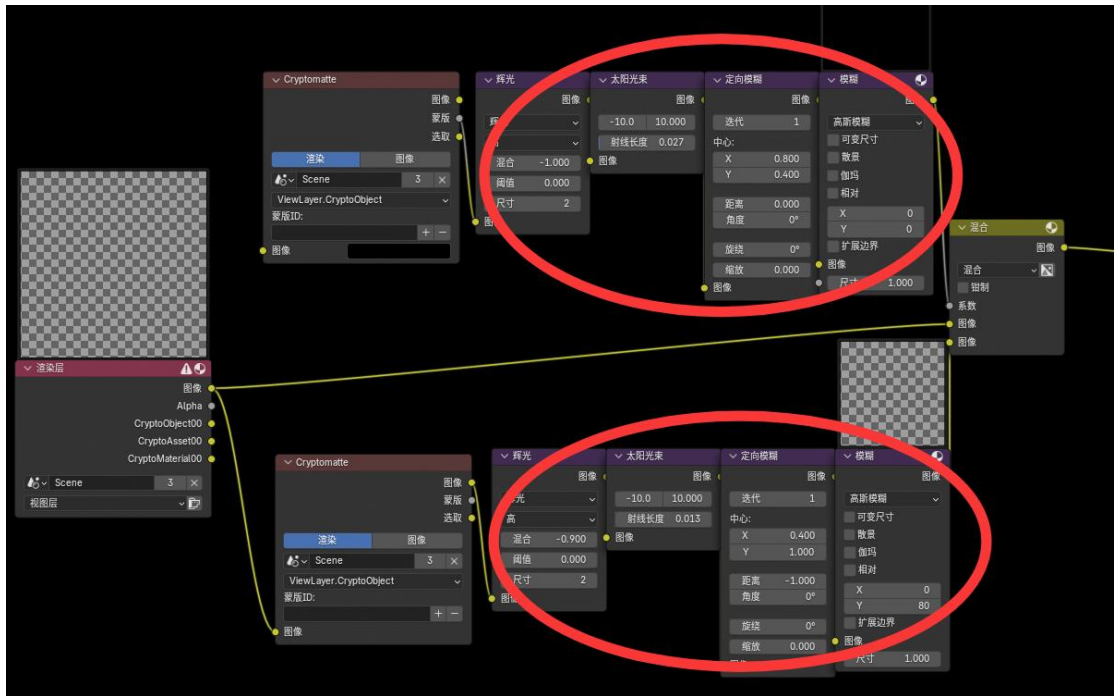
Cryptomatte
图像
蒙版
选取
渲染
图像
Scene 3
ViewLayer.CryptoObject
蒙版ID:
图像

辉光
图像
辉
高
混合 -1.000
阈值 0.000
尺寸 2
图像

太阳光束
图像
-10.0 10.000
射线长度 0.027
图像

定向模糊
图像
迭代 1
中心:
X 0.800
Y 0.400
距离 0.000
角度 0°
旋转 0°
缩放 0.000
图像

模糊
图像
高斯模糊
可变尺寸
散景
伽玛
相对
X 0
Y 0
扩展边界
图像
尺寸 1.000

混合
图像
混合
钳制
系数
图像
图像

渲染层
图像
Alpha
CryptoObject00
CryptoAsset00
CryptoMaterial00
Scene 3
视图层

Cryptomatte
图像
蒙版
选取
渲染
图像
Scene 3
ViewLayer.CryptoObject
蒙版ID:
图像

辉光
图像
辉光
高
混合 -0.900
阈值 0.000
尺寸 2
图像

太阳光束
图像
-10.0 10.000
射线长度 0.013
图像

定向模糊
图像
迭代 1
中心:
X 0.400
Y 1.000
距离 -1.000
角度 0°
旋转 0°
缩放 0.000
图像

模糊
图像
高斯模糊
可变尺寸
散景
伽玛
相对
X 0
Y 80
扩展边界
图像
尺寸 1.000